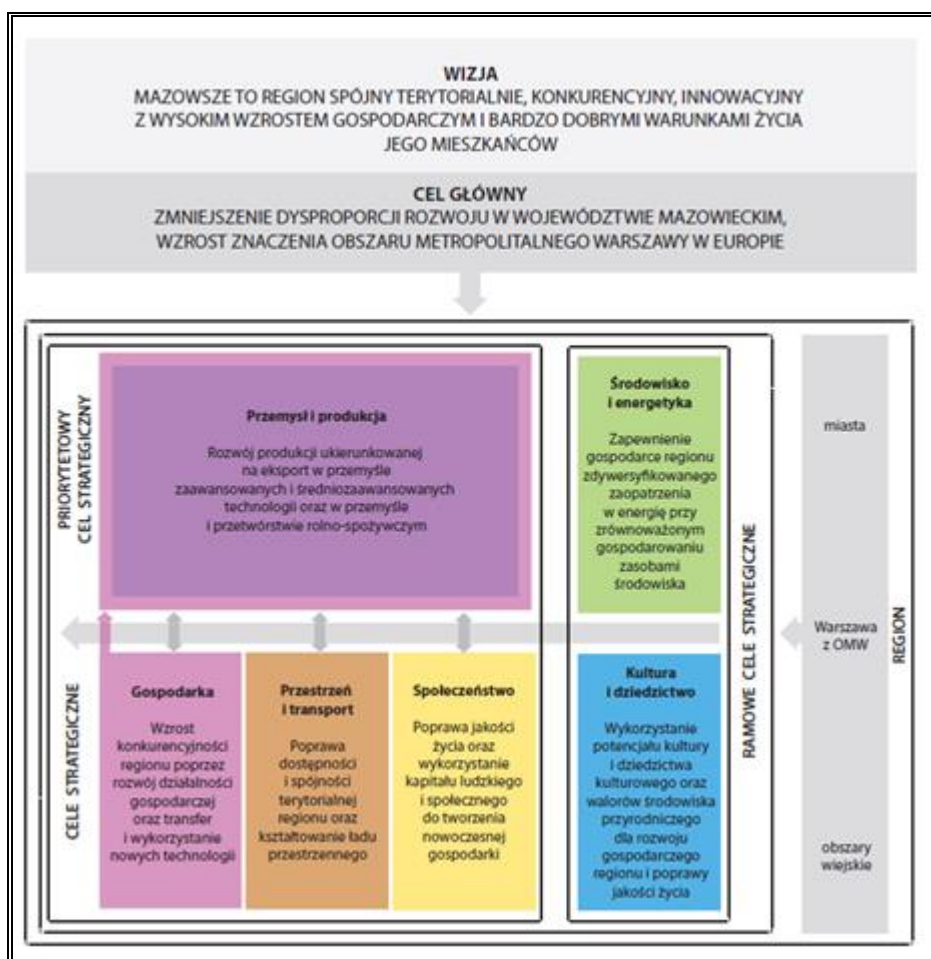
WIZJA
MAZOWSZE TO REGION SPÓJNY TERYTORIALNIE, KONKURENCYJNY, INNOWACYJNY Z WYSOKIM WZROSTEM GOSPODARCZYM I BARDZO DOBRYMI WARUNKAMI ŻYCIA JEGO MIESZKAŃCÓW

CEL GŁÓWNY
ZMNIEJSZENIE DYSPROPORCJI ROZWOJU W WOJEWÓDZTWIE MAZOWIECKIM, WZROST ZNACZENIA OBSZARU METROPOLITALNEGO WARSZAWY W EUROPIE

PRIORYTETOWY CEL STRATEGICZNY

Przemysł i produkcja
Rozwój produkcji ukierunkowanej na eksport w przemyśle zaawansowanych i średniozaawansowanych technologii oraz w przemyśle i przetwórstwie rolno-spożywczym

CELE STRATEGICZNE

Gospodarka
Wzrost konkurencyjności regionu poprzez rozwój działalności gospodarczej oraz transfer i wykorzystanie nowych technologii

Przestrzeń i transport
Poprawa dostępności i spójności terytorialnej regionu oraz kształtowanie ładu przestrzennego

Społeczeństwo
Poprawa jakości życia oraz wykorzystanie kapitału ludzkiego i społecznego do tworzenia nowoczesnej gospodarki

RAMOWE CELE STRATEGICZNE

Środowisko i energetyka
Zapewnienie gospodarce regionu zdywersyfikowanego zaopatrzenia w energię przy zrównoważonym gospodarowaniu zasobami środowiska

Kultura i dziedzictwo
Wykorzystanie potencjału kultury i dziedzictwa kulturowego oraz walorów środowiska przyrodniczego dla rozwoju gospodarczego regionu i poprawy jakości życia

miasta

Warszawa z OMW

obszary wiejskie

REGION